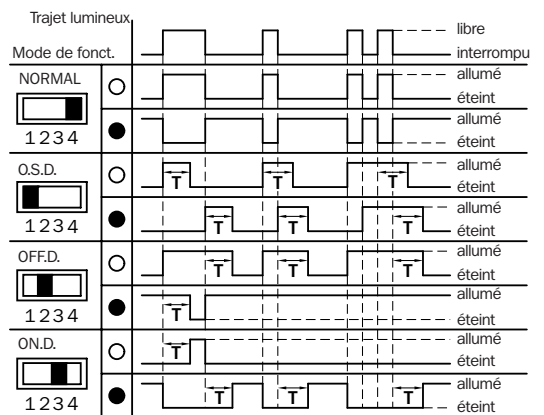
Trajet lumineux
Mode de fonct.
libre
interrompu

NORMAL
1234
allumé
éteint
allumé
éteint

O.S.D.
1234
T
T
allumé
éteint
T
T
T
allumé
éteint

OFF.D.
1234
T
T
T
allumé
éteint
T
allumé
éteint

ON.D.
1234
T
allumé
éteint
T
T
T
allumé
éteint